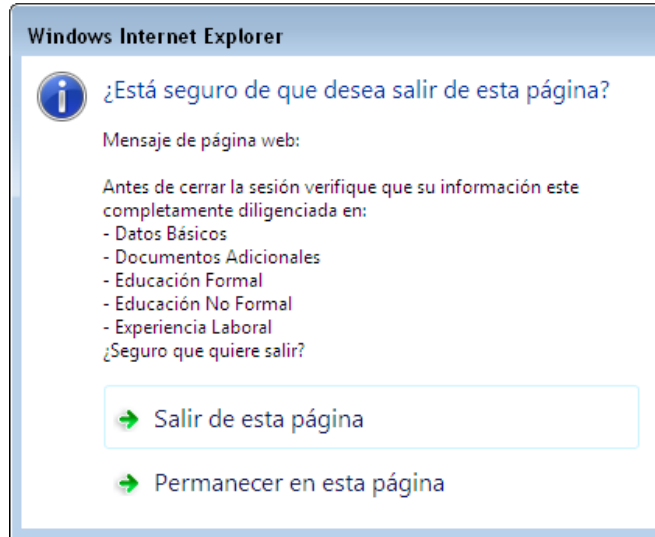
Windows Internet Explorer

¿Está seguro de que desea salir de esta página?

Mensaje de página web:

Antes de cerrar la sesión verifique que su información este completamente diligenciada en:
- Datos Básicos
- Documentos Adicionales
- Educación Formal
- Educación No Formal
- Experiencia Laboral
¿Seguro que quiere salir?

Salir de esta página

Permanecer en esta página